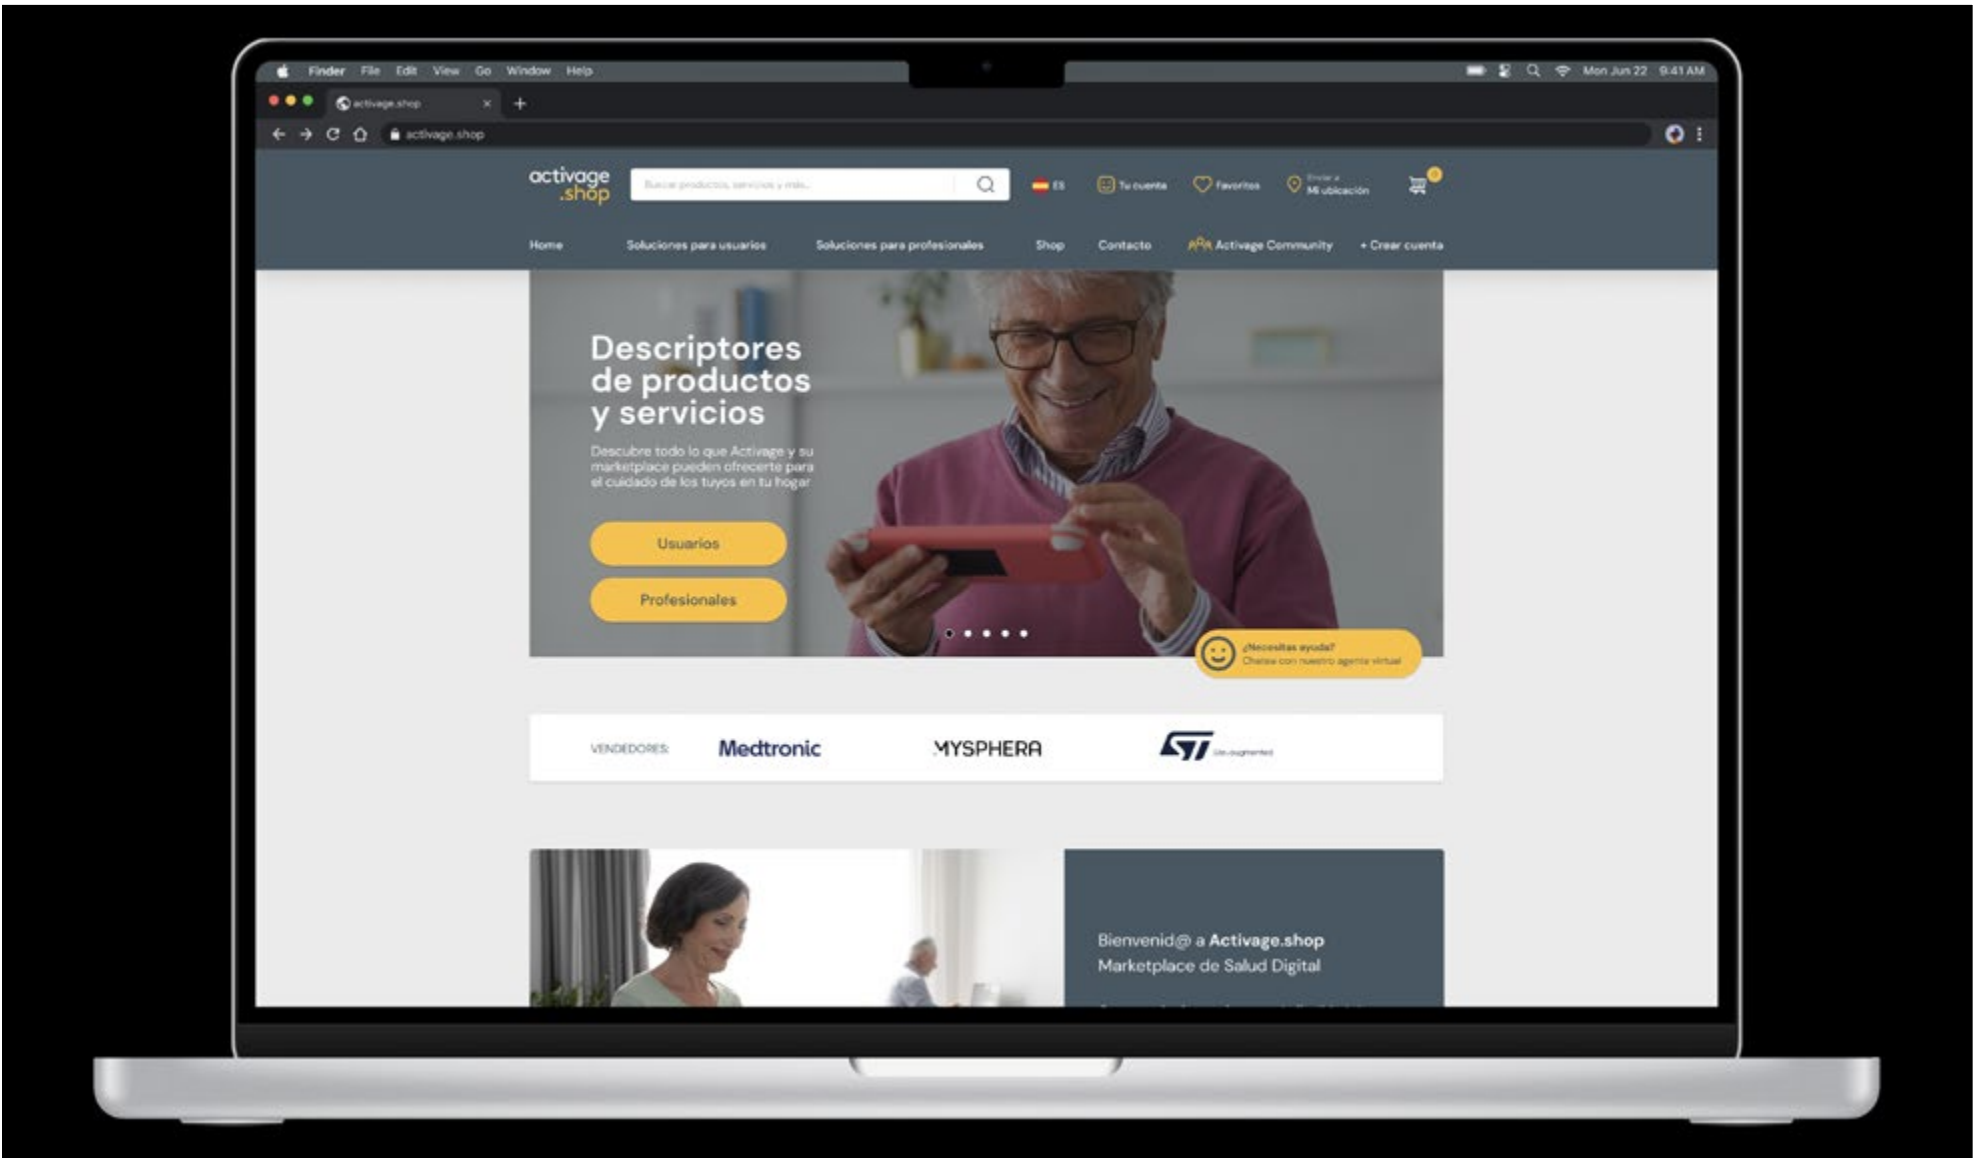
Finder File Edit View Go Window Help

Mon Jun 22 9:41 AM

activage.shop

activage.shop

activage .shop

Buscar productos, servicios y más...

ES

Tu cuenta

Favoritos

Enviar a Mi ubicación

0

Home

Soluciones para usuarios

Soluciones para profesionales

Shop

Contacto

Activage Community

+ Crear cuenta

Descriptores de productos y servicios

Descubre todo lo que Activage y su marketplace pueden ofrecerte para el cuidado de los tuyos en tu hogar

Usuarios

Profesionales

¿Necesitas ayuda?
Chatea con nuestro agente virtual

VENDEDORES:

Medtronic

MYSPHERA

ST

life.augmented

Bienvenid@ a Activage.shop
Marketplace de Salud Digital